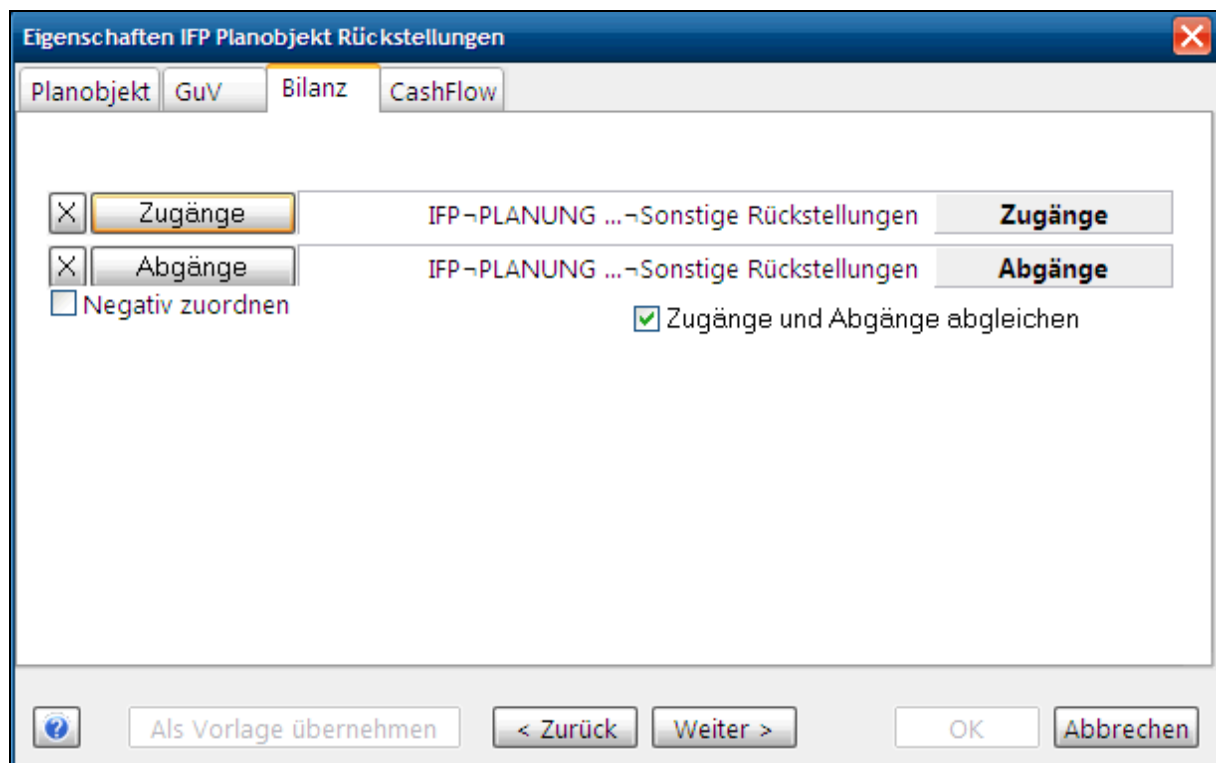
Eigenschaften IFP Planobjekt Rückstellungen

Planobjekt | GuV | Bilanz | CashFlow

X Zugänge IFP¬PLANUNG ...¬Sonstige Rückstellungen Zugänge

X Abgänge IFP¬PLANUNG ...¬Sonstige Rückstellungen Abgänge

Negativ zuordnen

Zugänge und Abgänge abgleichen

Als Vorlage übernehmen | < Zurück | Weiter > | OK | Abbrechen